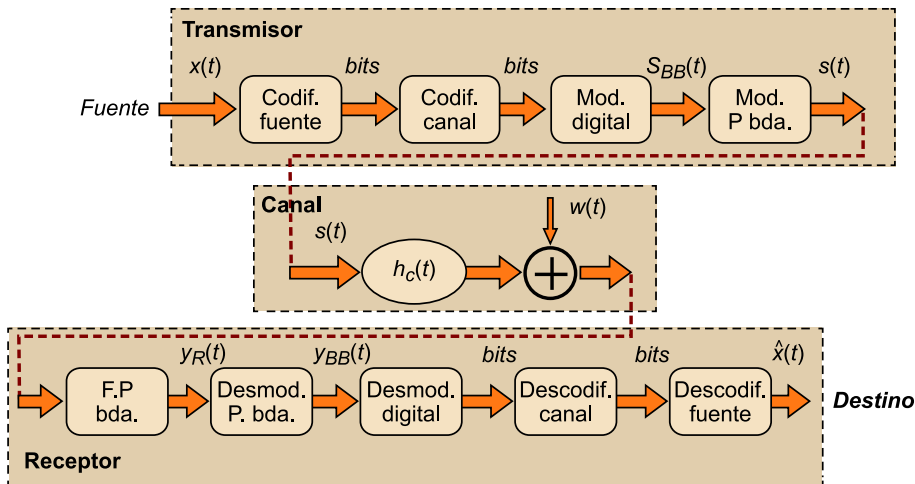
Transmisor

Fuente

$x(t)$

Codif. fuente

bits

Codif. canal

bits

Mod. digital

$S_{BB}(t)$

Mod. P bda.

$s(t)$

Canal

$s(t)$

$h_c(t)$

$w(t)$

F.P bda.

$y_R(t)$

Desmod. P. bda.

$y_{BB}(t)$

Desmod. digital

bits

Descodif. canal

bits

Descodif. fuente

$\hat{x}(t)$

Destino

Receptor